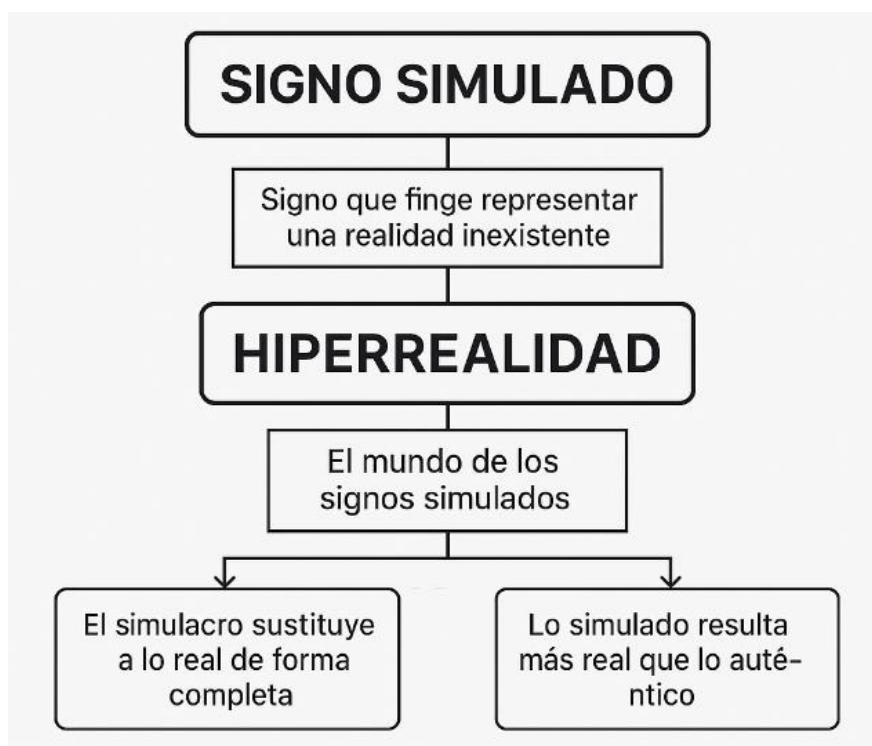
SIGNO SIMULADO

Signo que finge representar una realidad inexistente

HIPERREALIDAD

El mundo de los signos simulados

El simulacro sustituye a lo real de forma completa

Lo simulado resulta más real que lo auténtico